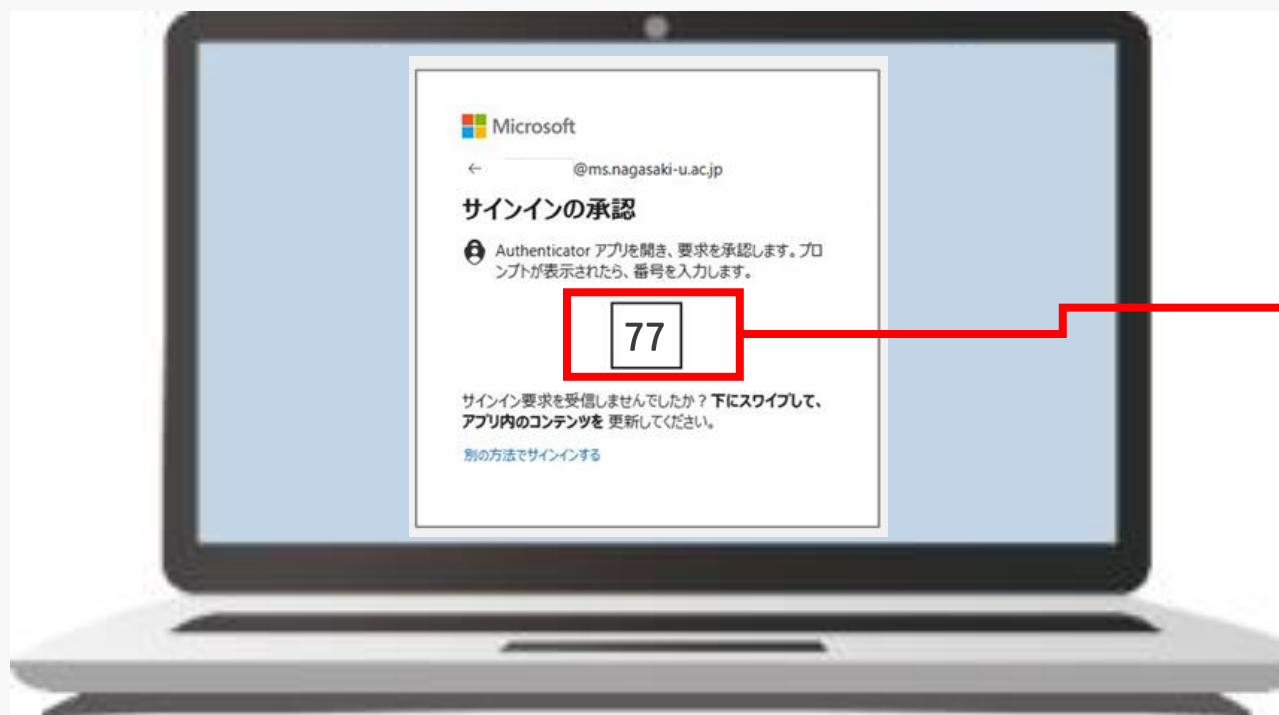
Microsoft

← @ms.nagasaki-u.ac.jp

サインインの承認

Authenticator アプリを開き、要求を承認します。プロンプトが表示されたら、番号を入力します。

77

サインイン要求を受信しませんでしたか？下にスワイプして、アプリ内のコンテンツを 更新してください。

別の方法でサインインする